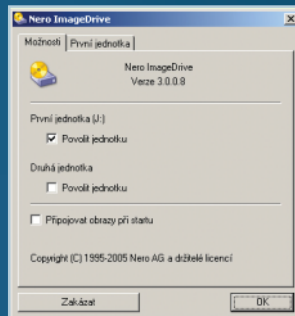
Nero ImageDrive

Možnosti | První jednotka

Nero ImageDrive
Verze 3.0.0.8

První jednotka (J:)
Povolit jednotku

Druhá jednotka
Povolit jednotku

Připojovat obrazy při startu

Copyright (C) 1995-2005 Nero AG a držitelé licencí

Zakázat
OK